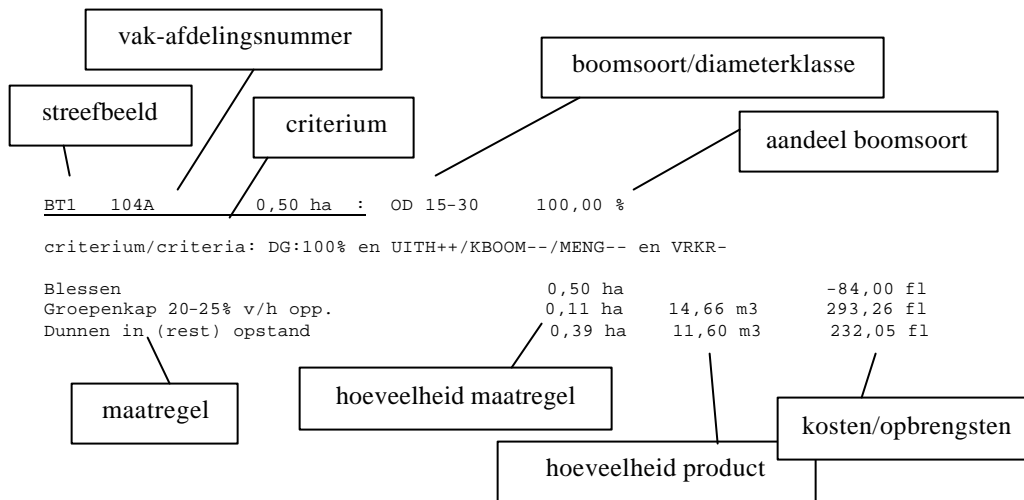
vak-afdelingsnummer

boomsoort/diameterklasse

streefbeeld

criterium

aandeel boomsoort

BT1 104A 0,50 ha : OD 15-30 100,00 %

criterium/criteria: DG:100% en UITH++/KBOOM--/MENG-- en VRKR-

Blessen 0,50 ha -84,00 fl
Groepenkap 20-25% v/h opp. 0,11 ha 14,66 m3 293,26 fl
Dunnen in (rest) opstand 0,39 ha 11,60 m3 232,05 fl

maatregel

hoeveelheid maatregel

kosten/opbrengsten

hoeveelheid product